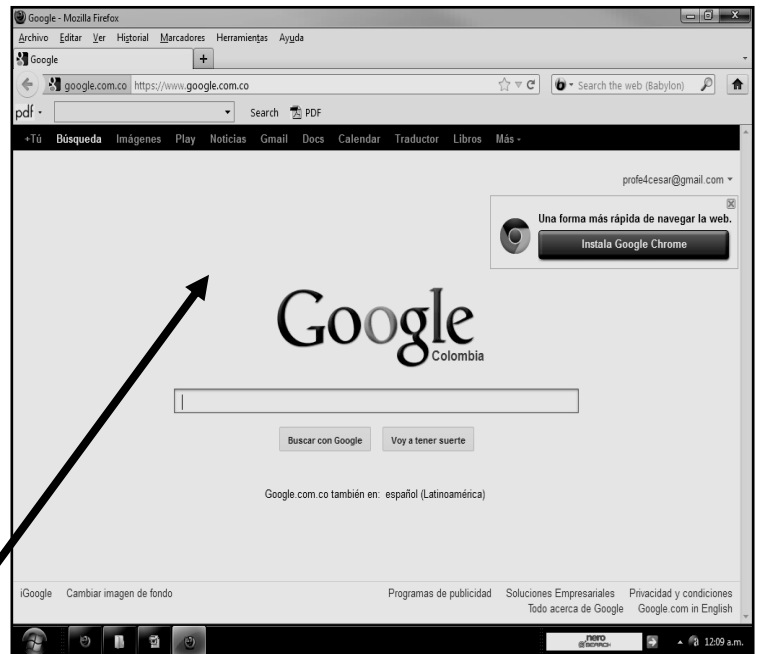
Google - Mozilla Firefox

Archivo Editar Ver Historial Marcadores Herramientas Ayuda

Google +

google.com.co https://www.google.com.co

Search the web (Babylon)

pdf Search PDF

+Tú Búsqueda Imágenes Play Noticias Gmail Docs Calendar Traductor Libros Más

profe4cesar@gmail.com

Una forma más rápida de navegar la web.

Instala Google Chrome

Google
Colombia

Buscar con Google Voy a tener suerte

Google.com.co también en: español (Latinoamérica)

iGoogle Cambiar imagen de fondo

Programas de publicidad Soluciones Empresariales Privacidad y condiciones
Todo acerca de Google Google.com in English

nero SEARCH

12:09 a.m.